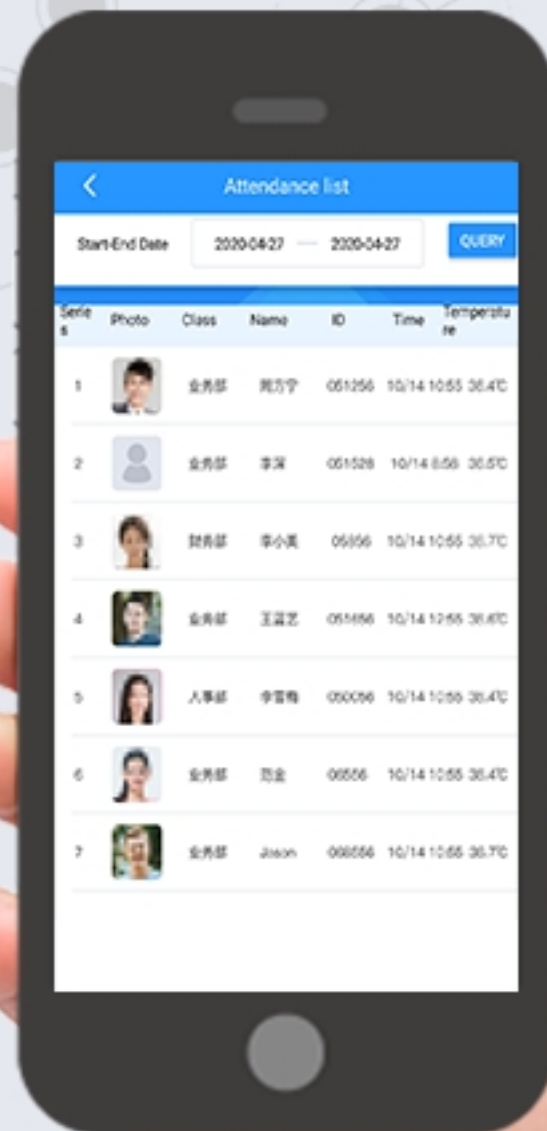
<
Attendance list

Start-End Date
2020-04-27 — 2020-04-27
QUERY

| Series | Photo | Class | Name | ID | Time | Temperature |
|---|---|---|---|---|---|---|
| 1 | | 业务部 | 周万宇 | 051256 | 10/14 10:55 | 36.4℃ |
| 2 | | 业务部 | 李深 | 051526 | 10/14 8:58 | 36.5℃ |
| 3 | | 财务部 | 李小美 | 05856 | 10/14 10:55 | 36.7℃ |
| 4 | | 业务部 | 王蓝艺 | 051656 | 10/14 12:55 | 36.4℃ |
| 5 | | 人事部 | 李雪梅 | 050056 | 10/14 10:55 | 36.4℃ |
| 6 | | 业务部 | 范金 | 06556 | 10/14 10:55 | 36.4℃ |
| 7 | | 业务部 | Joson | 066556 | 10/14 10:55 | 36.7℃ |